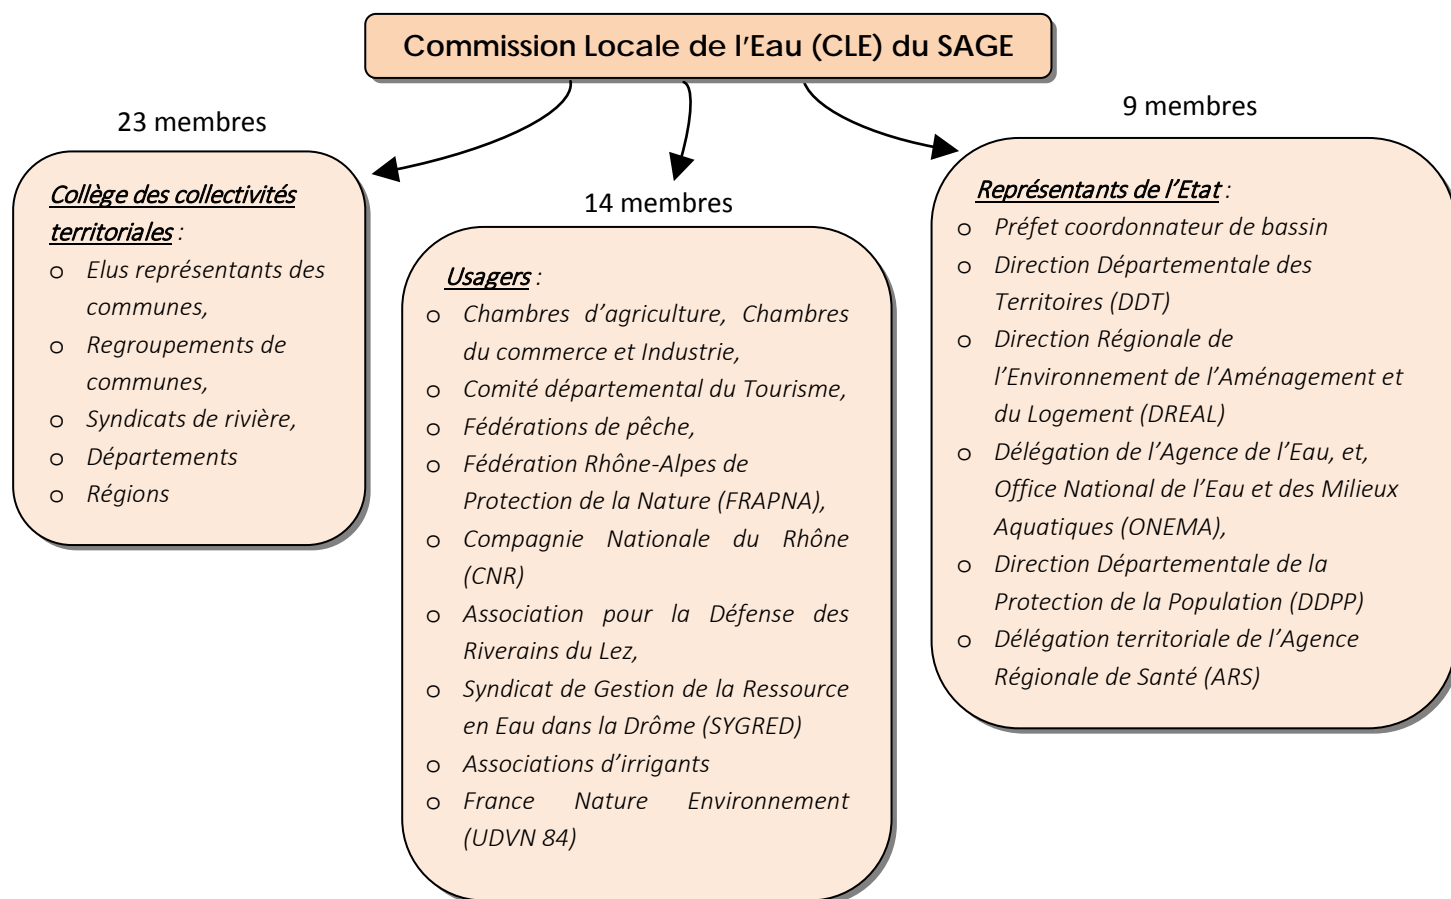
Commission Locale de l'Eau (CLE) du SAGE

23 membres

Collège des collectivités territoriales :
o Elus représentants des communes,
o Regroupements de communes,
o Syndicats de rivière,
o Départements
o Régions

14 membres

Usagers :
o Chambres d'agriculture, Chambres du commerce et Industrie,
o Comité départemental du Tourisme,
o Fédérations de pêche,
o Fédération Rhône-Alpes de Protection de la Nature (FRAPNA),
o Compagnie Nationale du Rhône (CNR)
o Association pour la Défense des Riverains du Lez,
o Syndicat de Gestion de la Ressource en Eau dans la Drôme (SYGRED)
o Associations d'irrigants
o France Nature Environnement (UDVN 84)

9 membres

Représentants de l'Etat :
o Préfet coordonnateur de bassin
o Direction Départementale des Territoires (DDT)
o Direction Régionale de l'Environnement de l'Aménagement et du Logement (DREAL)
o Délégation de l'Agence de l'Eau, et, Office National de l'Eau et des Milieux Aquatiques (ONEMA),
o Direction Départementale de la Protection de la Population (DDPP)
o Délégation territoriale de l'Agence Régionale de Santé (ARS)